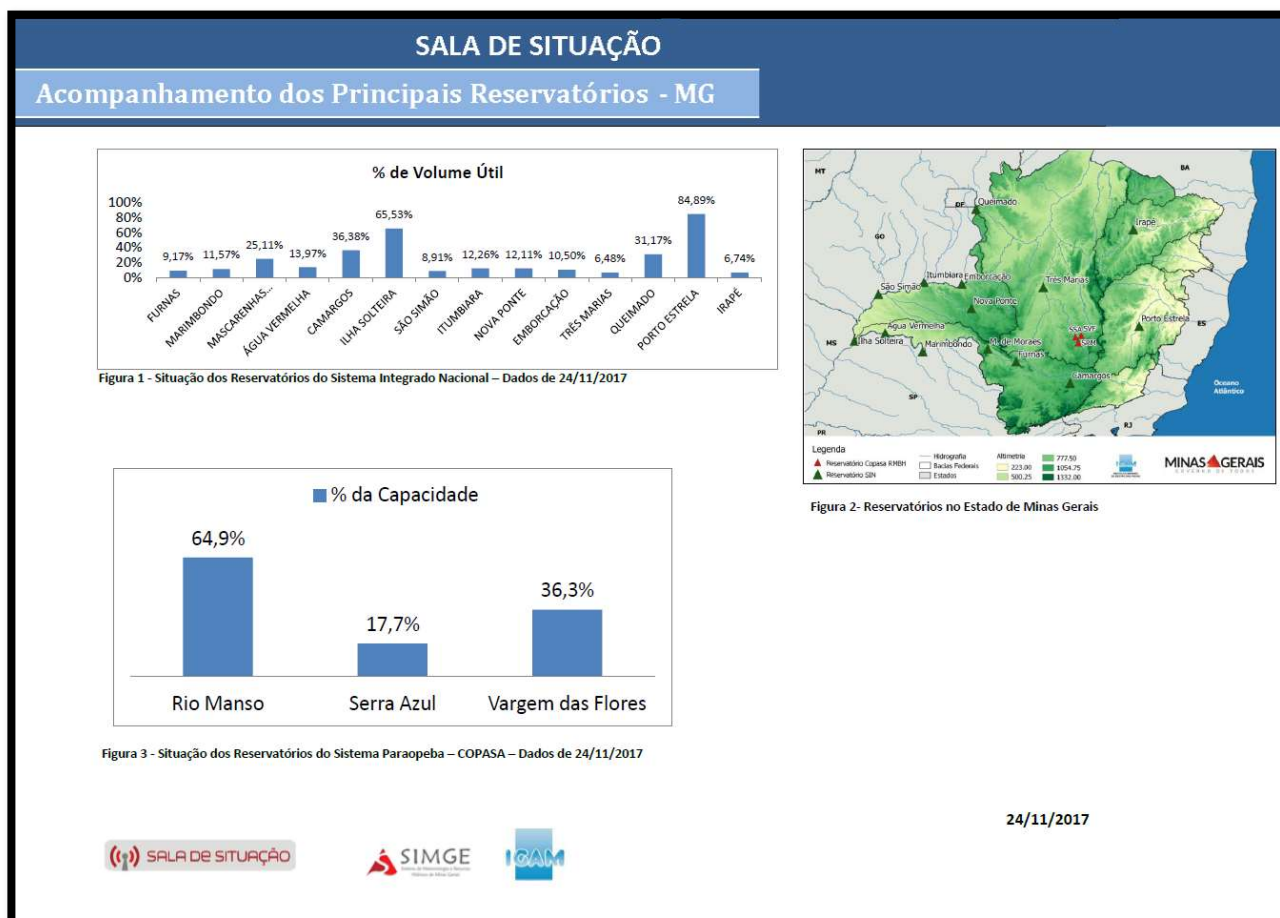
SALA DE SITUAÇÃO

Acompanhamento dos Principais Reservatórios - MG

% de Volume Útil

100%
80%
60%
40%
20%
0%

9,17% 11,57% 25,11% 13,97% 36,38% 65,53% 8,91% 12,26% 12,11% 10,50% 6,48% 31,17% 84,89% 6,74%

FURNAS MARIMBONDO MASCARENHAS... ÁGUA VERMELHA CAMARGOS ILHA SOLTEIRA SÃO SIMÃO ITUMBIARA NOVA PONTE EMBORCAÇÃO TRÊS MARIAS QUEIMADO PORTO ESTRELA IRAPÉ

Figura 1 - Situação dos Reservatórios do Sistema Integrado Nacional – Dados de 24/11/2017

MT BA DF Queimado GO Irapé Itumbiara Emborcação Três Marias São Simão Nova Ponte Porto Estrela ES Água Vermelha MS Ilha Solteira Marimbondo M. de Moraes Furnas SSA SVF Camargos SP Oceano Atlântico PR RJ

Legenda
Reservatório Copasa RMBH
Reservatório SIN
Hidrografia
Bacias Federais
Estados
Altimetria
223,00
500,25
777,50
1054,75
1332,00

MINAS GERAIS

Figura 2- Reservatórios no Estado de Minas Gerais

% da Capacidade

64,9% 17,7% 36,3%

Rio Manso Serra Azul Vargem das Flores

Figura 3 - Situação dos Reservatórios do Sistema Paraopeba – COPASA – Dados de 24/11/2017

24/11/2017

SALA DE SITUAÇÃO SIMGE IGAM